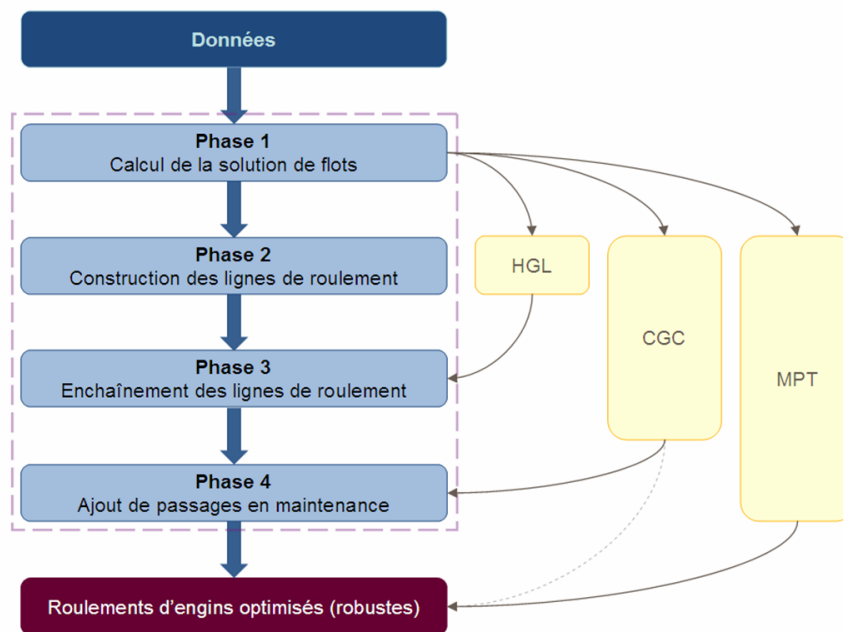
Données

Phase 1
Calcul de la solution de flots

Phase 2
Construction des lignes de roulement

Phase 3
Enchaînement des lignes de roulement

Phase 4
Ajout de passages en maintenance

HGL

CGC

MPT

Roulements d'engins optimisés (robustes)